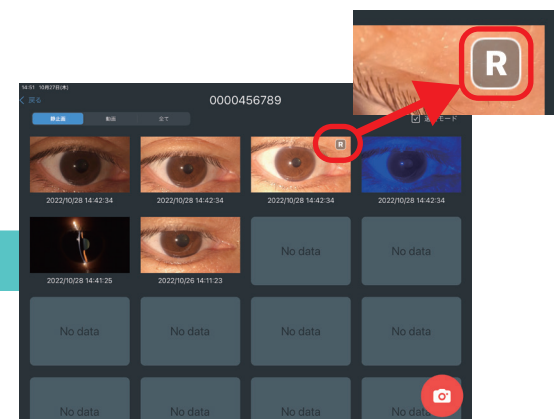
14:51 10月27日(木)

< 戻る

0000456789

静止画 動画 全て

選択モード

R

R

2022/10/28 14:42:34

2022/10/28 14:42:34

2022/10/28 14:42:34

2022/10/28 14:42:34

2022/10/28 14:41:25

2022/10/26 14:11:23

No data

No data

No data

No data

No data

No data

No data

No data

No data

No data

No data